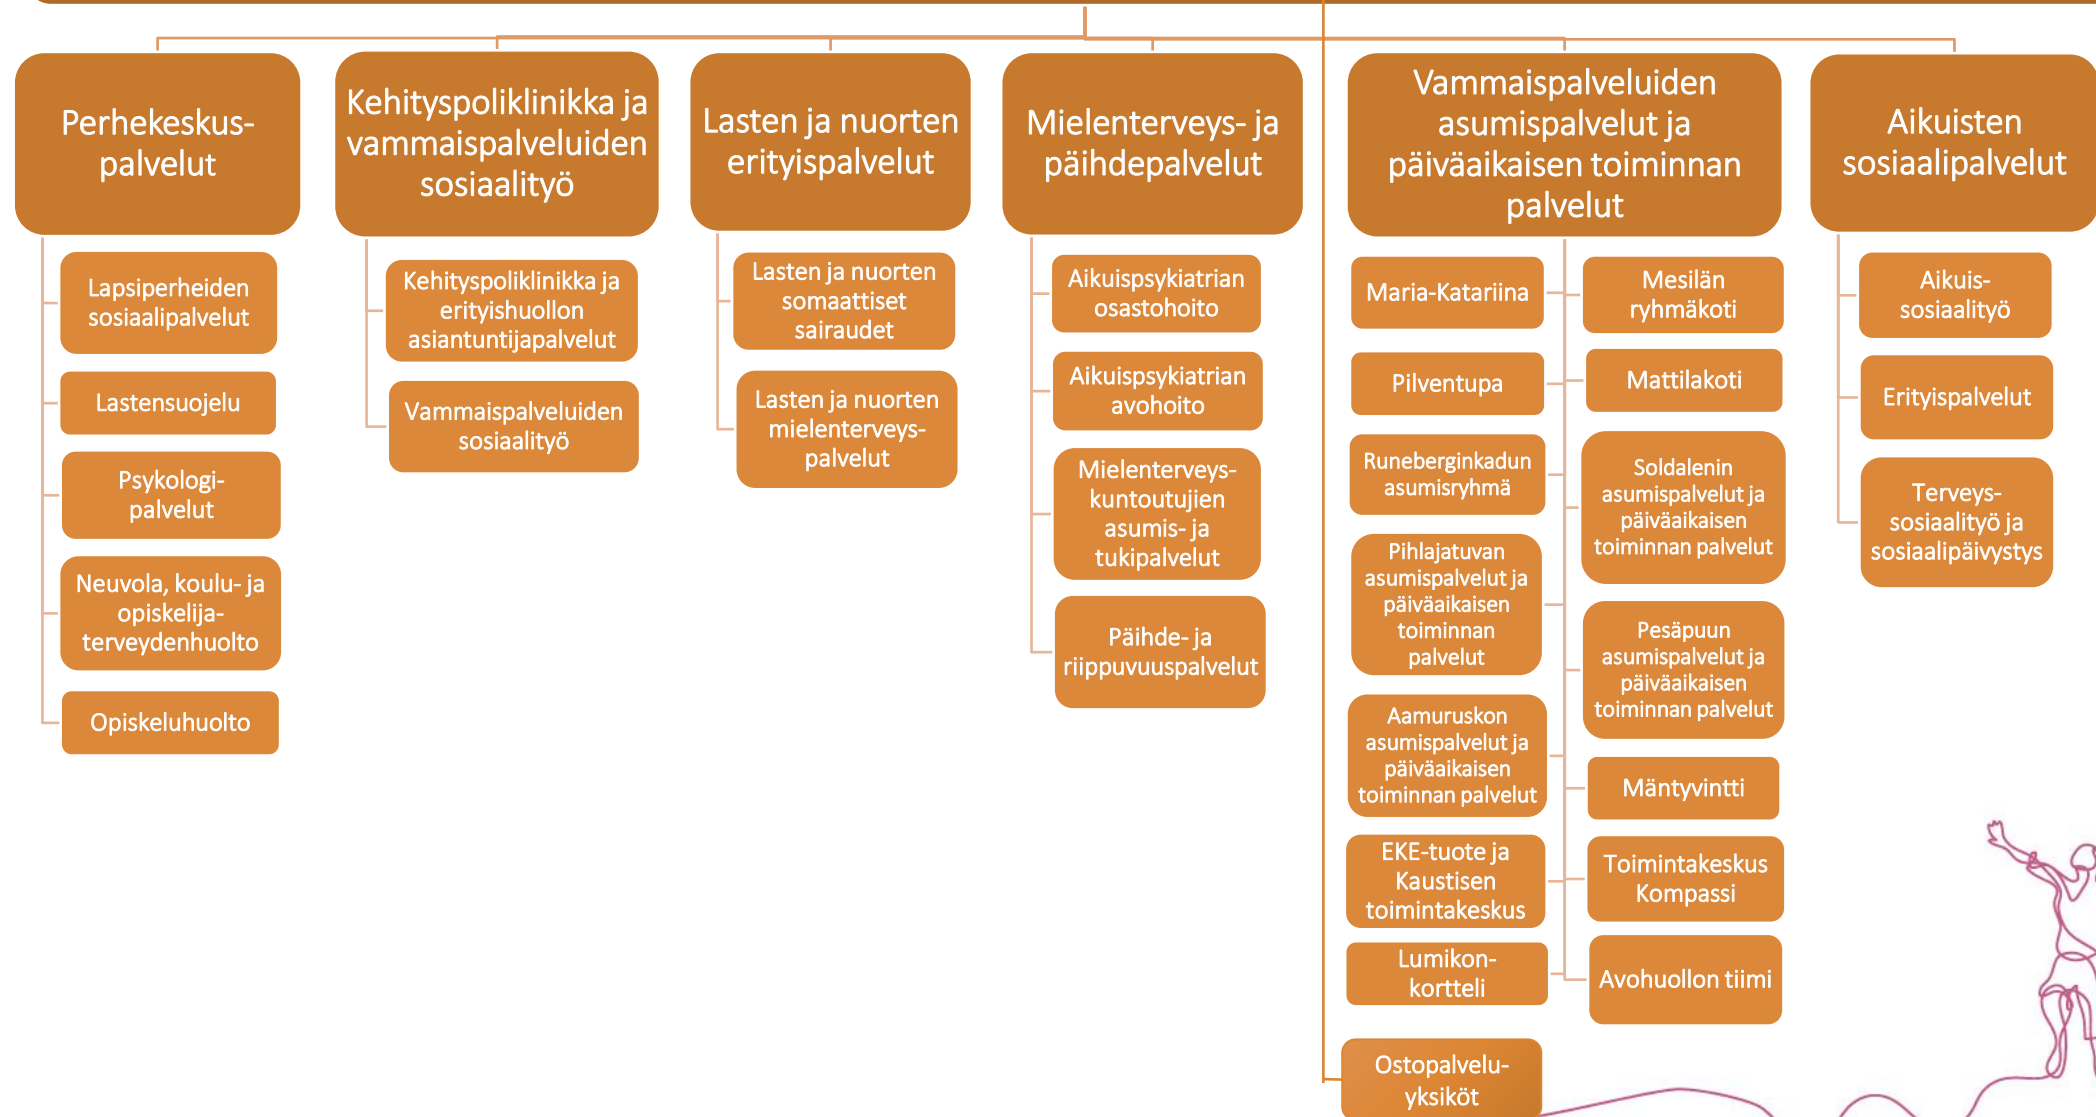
Perhekeskus-palvelut

Lapsiperheiden sosiaalipalvelut

Lastensuojelu

Psykologi-palvelut

Neuvola, koulu- ja opiskelija-terveydenhuolto

Opiskeluhuolto

Kehityspoliklinikka ja vammaispalveluiden sosiaalityö

Kehityspoliklinikka ja erityishuollon asiantuntijapalvelut

Vammaispalveluiden sosiaalityö

Lasten ja nuorten erityispalvelut

Lasten ja nuorten somaattiset sairaudet

Lasten ja nuorten mielenterveys-palvelut

Mielenterveys- ja päihdepalvelut

Aikuispsykiatrian osastohoito

Aikuispsykiatrian avohoito

Mielenterveys-kuntoutujien asumis- ja tukipalvelut

Päihde- ja riippuvuuspalvelut

Vammaispalveluiden asumispalvelut ja päiväaikaisen toiminnan palvelut

Maria-Katariina

Pilventupa

Runeberginkadun asumisryhmä

Pihlajatuvan asumispalvelut ja päiväaikaisen toiminnan palvelut

Aamuruskon asumispalvelut ja päiväaikaisen toiminnan palvelut

EKE-tuote ja Kaustisen toimintakeskus

Lumikon-kortteli

Ostopalvelu-yksiköt

Mesilän ryhmäkoti

Mattilakoti

Soldalenin asumispalvelut ja päiväaikaisen toiminnan palvelut

Pesäpuun asumispalvelut ja päiväaikaisen toiminnan palvelut

Mäntyvintti

Toimintakeskus Kompassi

Avohuollon tiimi

Aikuisten sosiaalipalvelut

Aikuis-sosiaalityö

Erityispalvelut

Terveys-sosiaalityö ja sosiaalipäivystys